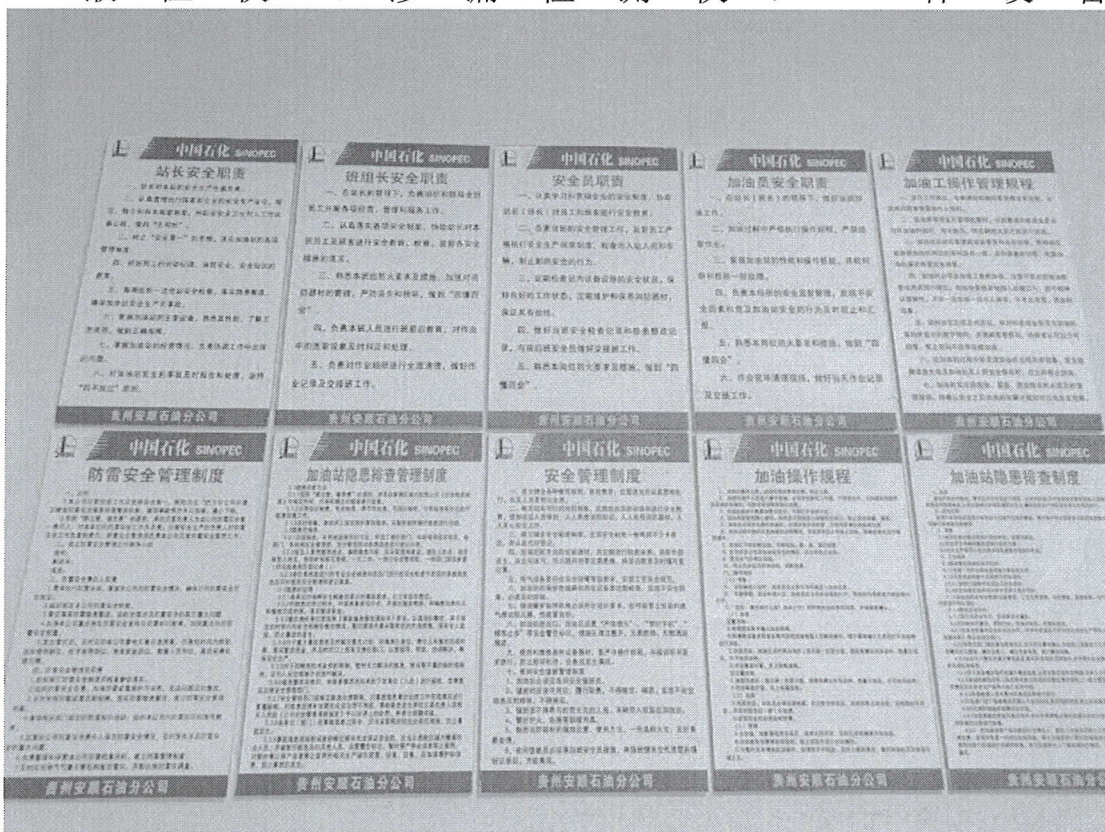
中国石化 SINOPEC
站长安全职责
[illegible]
贵州安顺石油分公司

中国石化 SINOPEC
班组长安全职责
一、在站长的领导下，负责组织和指导全班员工开展各项经营、管理和服务工作。
二、认真落实各项安全制度，协助站长对本班员工及顾客进行安全教育、检查，监督各安全措施的落实。
三、熟悉本站应急火灾事故措施，加强对消防器材的管理，严防安全和环保，做到"四懂四会"。
四、负责本班人员进行班前班后检查，对作业中的违章现象及时纠正和处理。
五、负责对作业场所进行全面清理，做好作业记录及交接班工作。
贵州安顺石油分公司

中国石化 SINOPEC
安全员职责
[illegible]
贵州安顺石油分公司

中国石化 SINOPEC
加油员安全职责
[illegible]
贵州安顺石油分公司

中国石化 SINOPEC
加油工操作管理规程
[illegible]
贵州安顺石油分公司

中国石化 SINOPEC
防雷安全管理制度
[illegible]
贵州安顺石油分公司

中国石化 SINOPEC
加油站隐患排查管理制度
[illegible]
贵州安顺石油分公司

中国石化 SINOPEC
安全管理制度
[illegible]
贵州安顺石油分公司

中国石化 SINOPEC
加油操作规程
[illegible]
贵州安顺石油分公司

中国石化 SINOPEC
加油站隐患排查制度
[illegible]
贵州安顺石油分公司